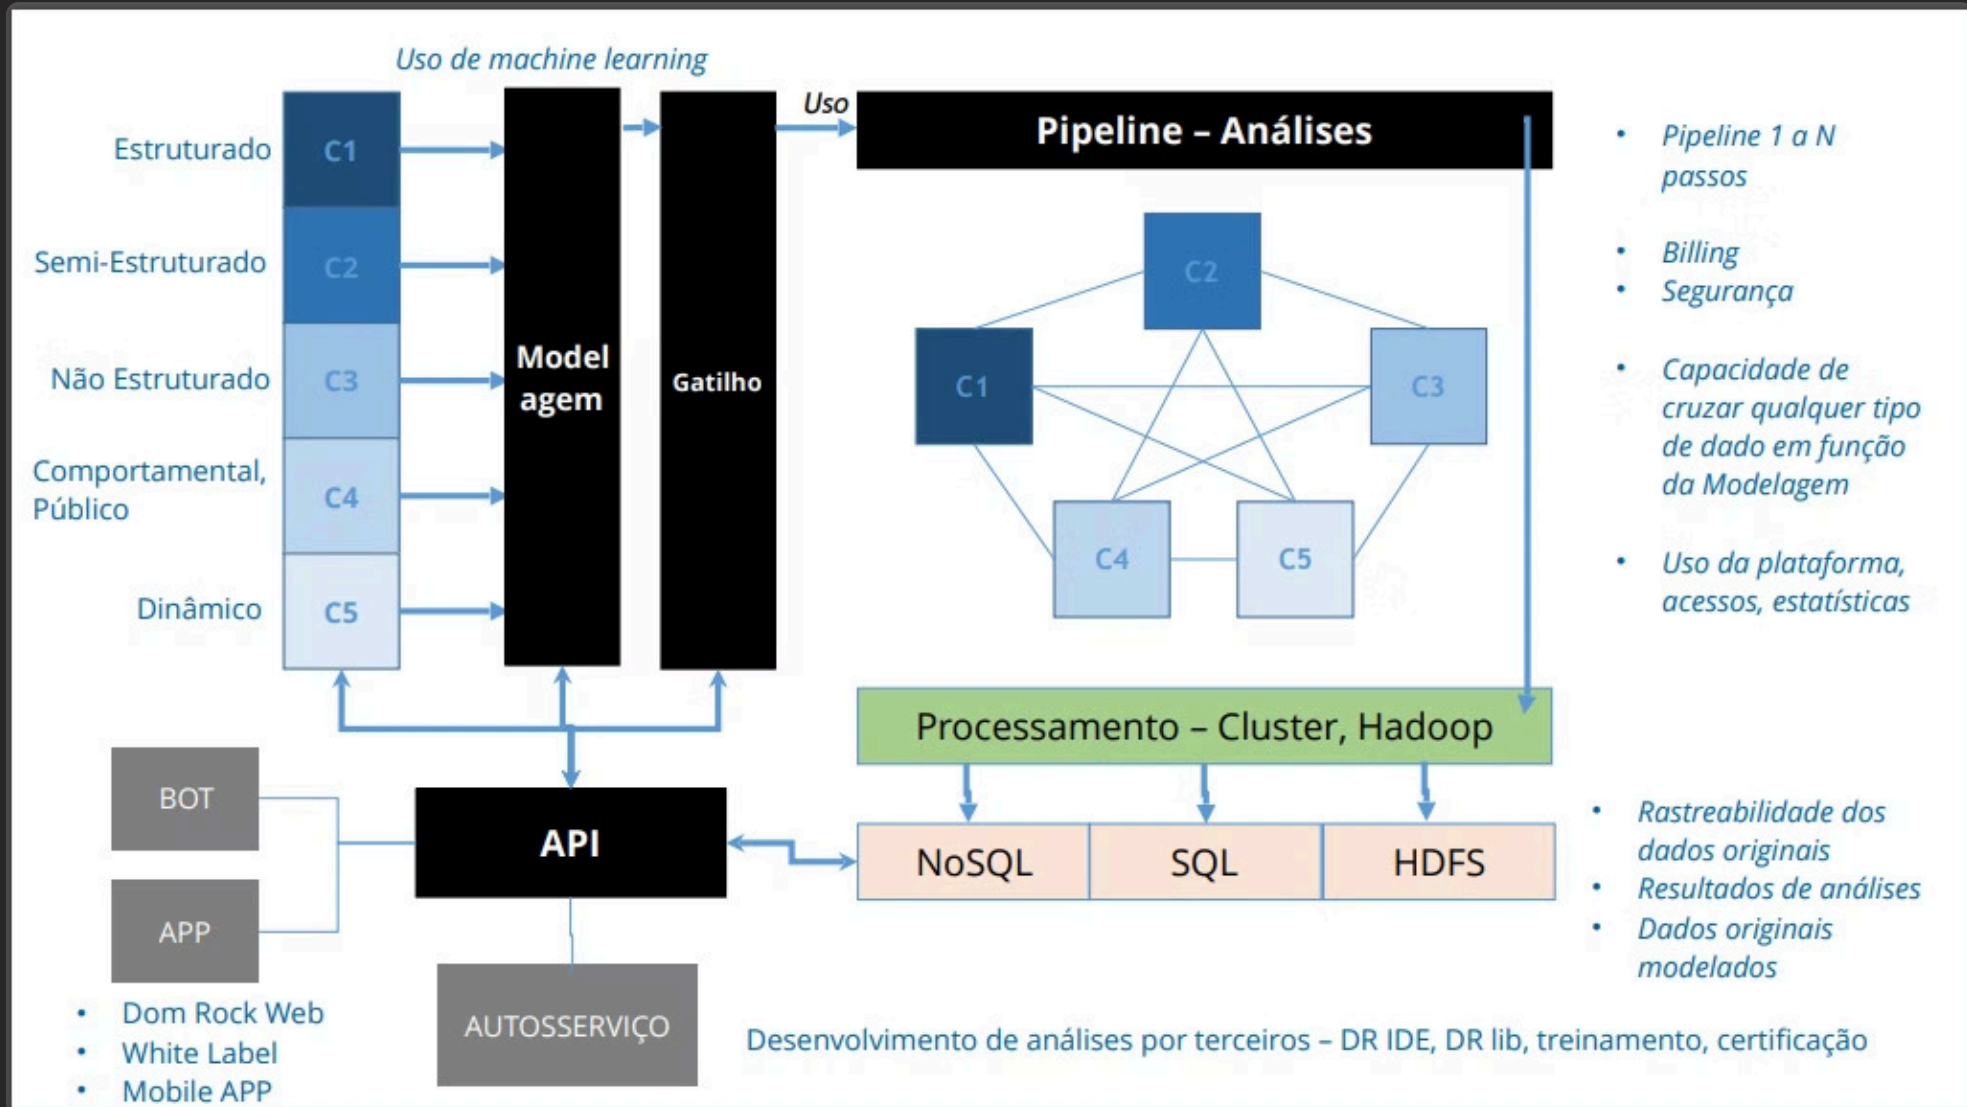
Uso de machine learning

Estruturado
Semi-Estruturado
Não Estruturado
Comportamental, Público
Dinâmico

C1
C2
C3
C4
C5

Model agem

Gatilho

Uso

Pipeline – Análises

C2
C1
C3
C4
C5

• Pipeline 1 a N passos
• Billing
• Segurança
• Capacidade de cruzar qualquer tipo de dado em função da Modelagem
• Uso da plataforma, acessos, estatísticas

Processamento – Cluster, Hadoop

BOT
APP

API

NoSQL
SQL
HDFS

• Rastreabilidade dos dados originais
• Resultados de análises
• Dados originais modelados

AUTOSSERVIÇO

• Dom Rock Web
• White Label
• Mobile APP

Desenvolvimento de análises por terceiros – DR IDE, DR lib, treinamento, certificação